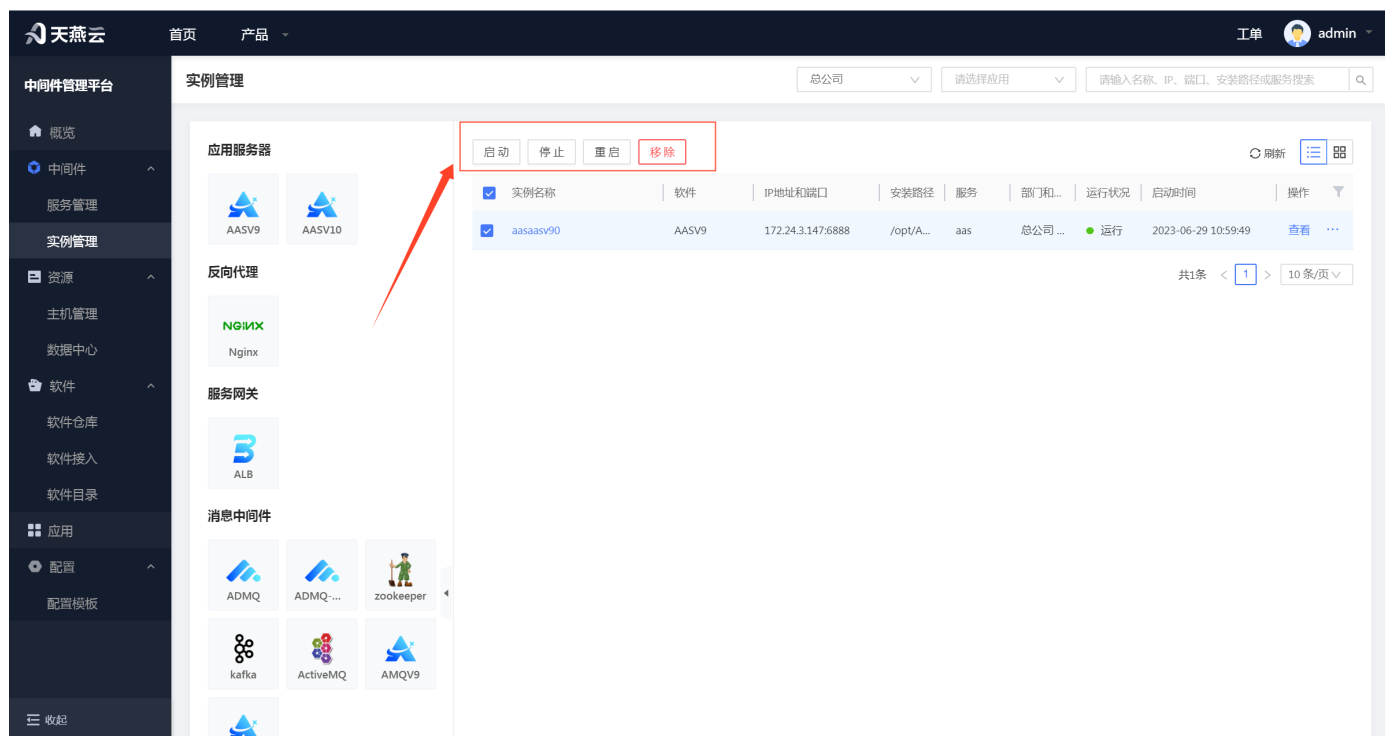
天燕云 首页 产品

工单 admin

中间件管理平台

概览
中间件
服务管理
实例管理
资源
主机管理
数据中心
软件
软件仓库
软件接入
软件目录
应用
配置
配置模板

收起

实例管理

总公司 请选择应用 请输入名称、IP、端口、安装路径或服务搜索

应用服务器

AASV9 AASV10

反向代理

NGINX
Nginx

服务网关

ALB

消息中间件

ADMQ ADMQ-... zookeeper

kafka ActiveMQ AMQV9

启动 停止 重启 移除

刷新

| 实例名称 | 软件 | IP地址和端口 | 安装路径 | 服务 | 部门和... | 运行状况 | 启动时间 | 操作 |
|---|---|---|---|---|---|---|---|---|
| aasaasv90 | AASV9 | 172.24.3.147:6888 | /opt/A... | aas | 总公司 ... | 运行 | 2023-06-29 10:59:49 | 查看 ··· |

共1条 < 1 > 10 条/页